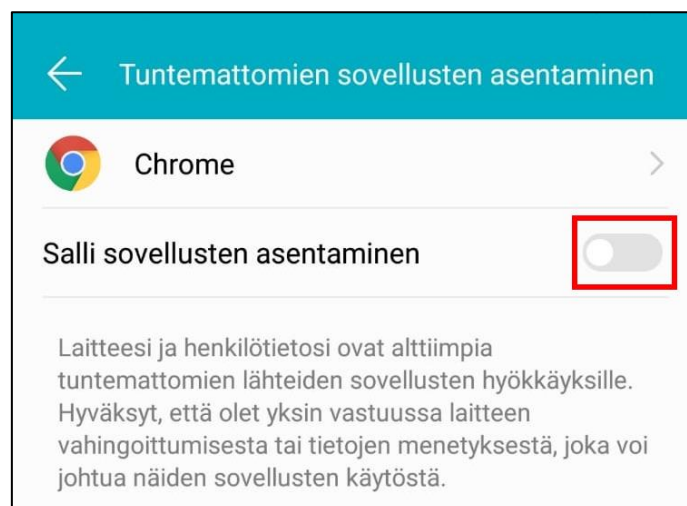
Tuntemattomien sovellusten asentaminen

Chrome

Salli sovellusten asentaminen

Laitteesi ja henkilötietosi ovat alttiimpia tuntemattomien lähteiden sovellusten hyökkäyksille. Hyväksyt, että olet yksin vastuussa laitteen vahingoittumisesta tai tietojen menetyksestä, joka voi johtua näiden sovellusten käytöstä.